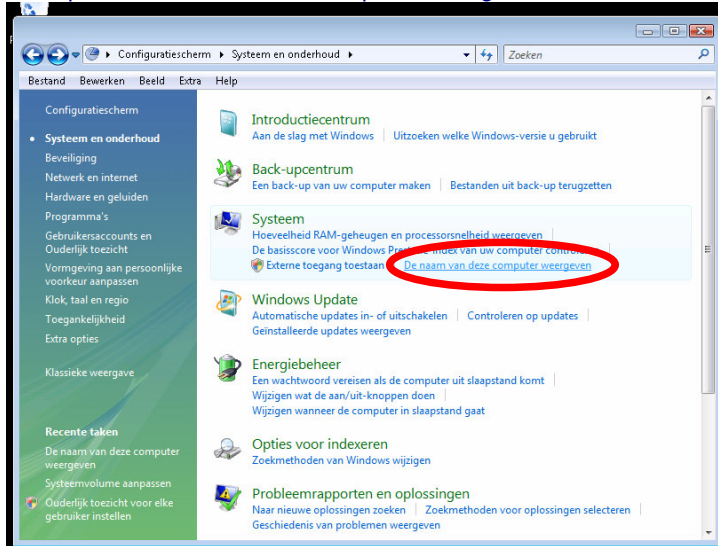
Configuratiescherm ▸ Systeem en onderhoud ▸

Zoeken

Bestand Bewerken Beeld Extra Help

Configuratiescherm
• Systeem en onderhoud
Beveiliging
Netwerk en internet
Hardware en geluiden
Programma's
Gebruikersaccounts en Ouderlijk toezicht
Vormgeving aan persoonlijke voorkeur aanpassen
Klok, taal en regio
Toegankelijkheid
Extra opties

Klassieke weergave

Recente taken
De naam van deze computer weergeven
Systeemvolume aanpassen
Ouderlijk toezicht voor elke gebruiker instellen

Introductiecentrum
Aan de slag met Windows | Uitzoeken welke Windows-versie u gebruikt

Back-upcentrum
Een back-up van uw computer maken | Bestanden uit back-up terugzetten

Systeem
Hoeveelheid RAM-geheugen en processorsnelheid weergeven
De basisscore voor Windows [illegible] index van uw computer contro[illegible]
Externe toegang toestaan | De naam van deze computer weergeven

Windows Update
Automatische updates in- of uitschakelen | Controleren op updates
Geïnstalleerde updates weergeven

Energiebeheer
Een wachtwoord vereisen als de computer uit slaapstand komt
Wijzigen wat de aan/uit-knoppen doen
Wijzigen wanneer de computer in slaapstand gaat

Opties voor indexeren
Zoekmethoden van Windows wijzigen

Probleemrapporten en oplossingen
Naar nieuwe oplossingen zoeken | Zoekmethoden voor oplossingen selecteren
Geschiedenis van problemen weergeven